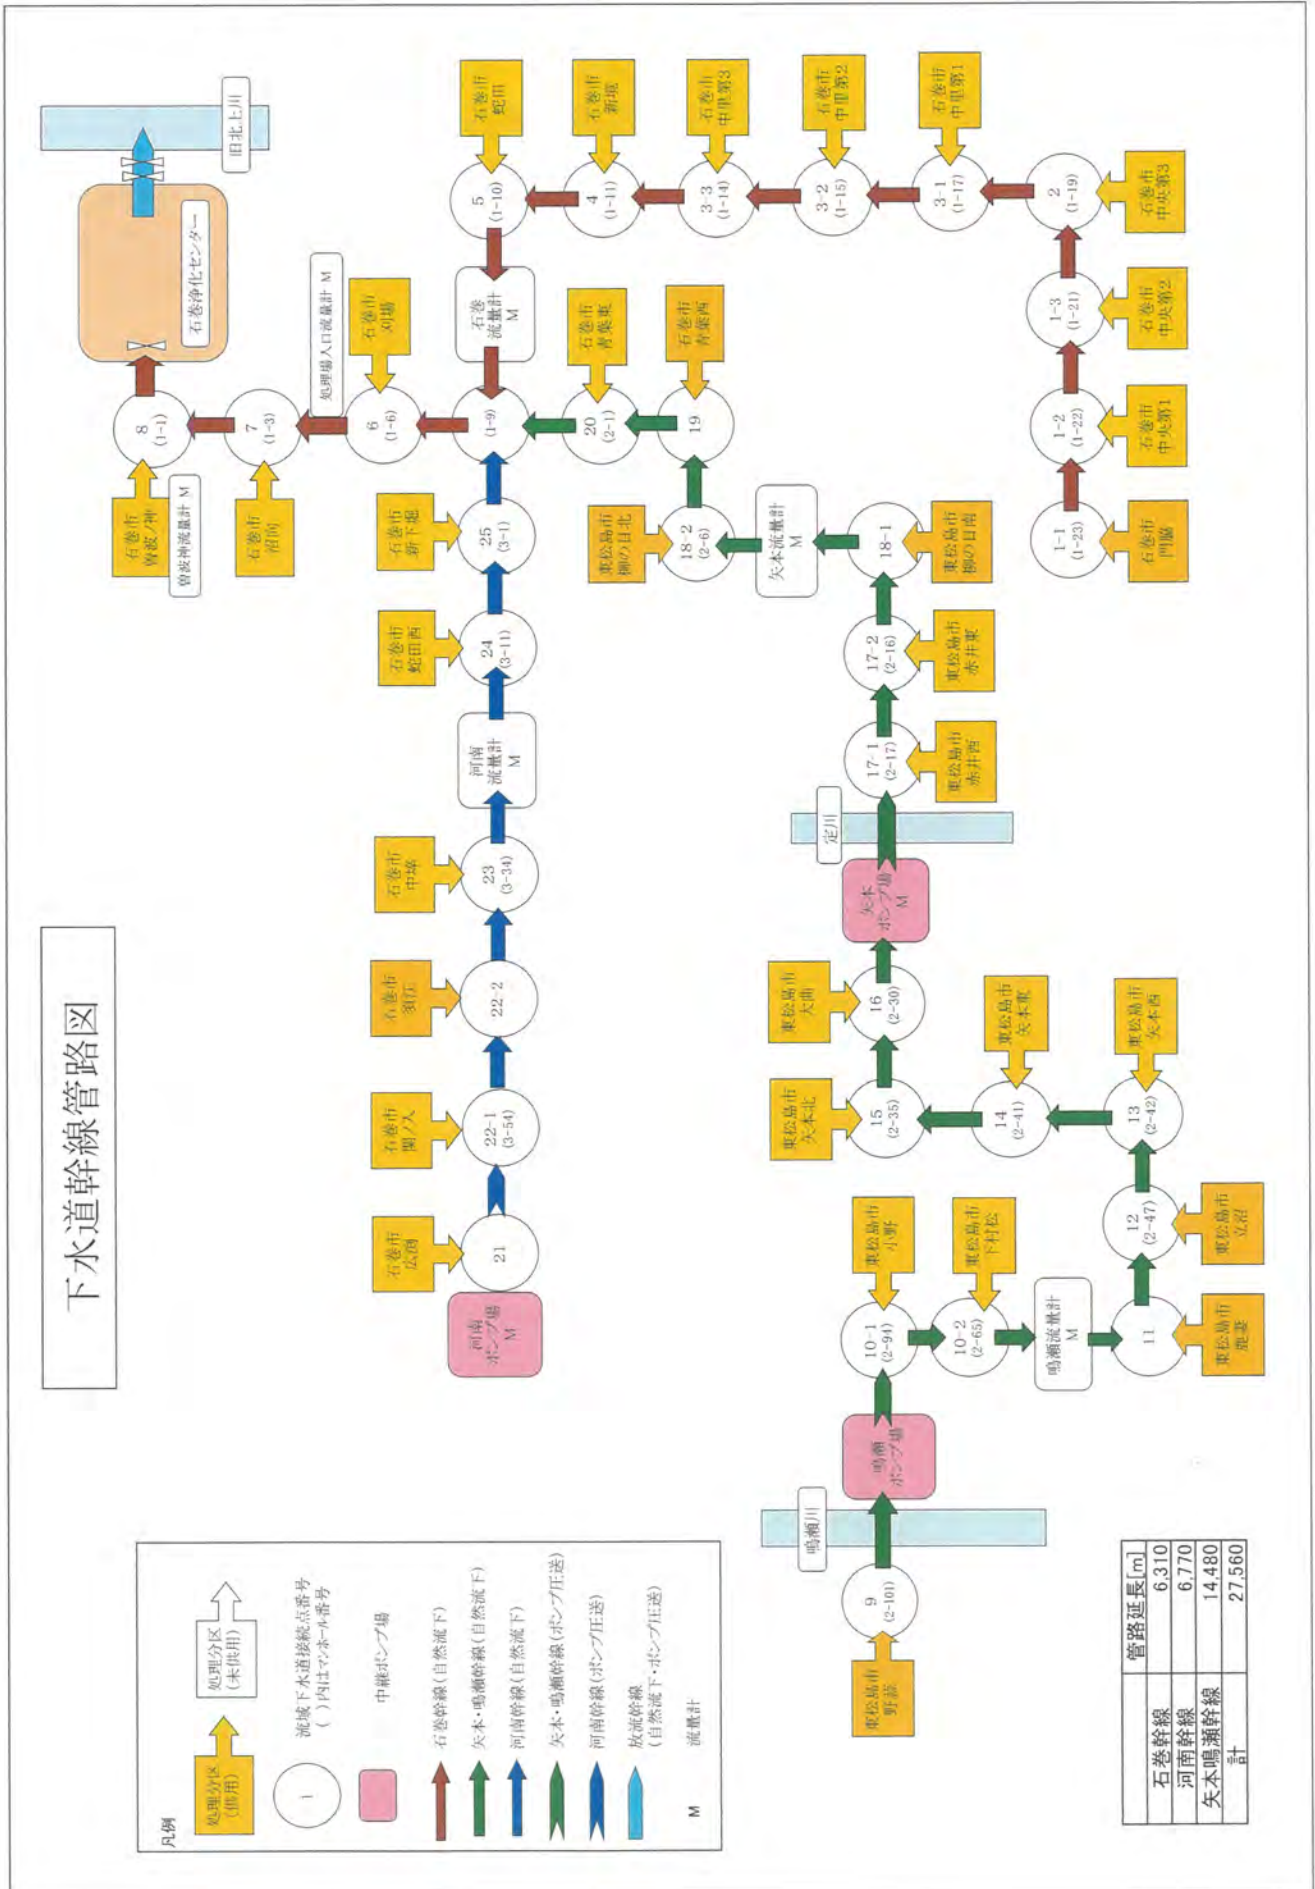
下水道幹線管路図

旧北上川
石巻浄化センター
曽波神流量計 M
石巻市 曽波ノ神
8 (1-1)
石巻市 沼向
7 (1-3)
処理場入口流量計 M
石巻市 対場
6 (1-6)
(1-9)
石巻 流量計 M
5 (1-10)
石巻市 蛇田
4 (1-11)
石巻市 新境
3-3 (1-14)
石巻市 中里第3
3-2 (1-15)
石巻市 中里第2
3-1 (1-17)
石巻市 中里第1
2 (1-19)
石巻市 中央第3
1-3 (1-21)
石巻市 中央第2
1-2 (1-22)
石巻市 中央第1
1-1 (1-23)
石巻市 門脇
20 (2-1)
石巻市 赤井東
19
石巻市 赤井西
18-2 (2-6)
東松島市 柳の目北
矢本流量計 M
18-1
東松島市 柳の目南
17-2 (2-16)
東松島市 赤井東
17-1 (2-17)
東松島市 赤井西
定川
矢本ポンプ場 M
16 (2-30)
東松島市 大曲
15 (2-35)
東松島市 矢本北
14 (2-41)
東松島市 矢本東
13 (2-42)
東松島市 矢本西
12 (2-47)
東松島市 立沼
11
東松島市 赤井
鳴瀬流量計 M
10-2 (2-65)
東松島市 下村松
10-1 (2-94)
東松島市 小野
鳴瀬ポンプ場
鳴瀬川
9 (2-101)
東松島市 野蒜
25 (3-1)
石巻市 新下堀
24 (3-11)
石巻市 蛇田西
河南 流量計 M
23 (3-34)
石巻市 中埣
22-2
石巻市 須江
22-1 (3-54)
石巻市 関ノ入
21
石巻市 広渕
河南ポンプ場 M

凡例
処理分区(供用)
処理分区(未供用)
流域下水道接続点番号 ( )内はマンホール番号
中継ポンプ場
石巻幹線(自然流下)
矢本・鳴瀬幹線(自然流下)
河南幹線(自然流下)
矢本・鳴瀬幹線(ポンプ圧送)
河南幹線(ポンプ圧送)
放流幹線 (自然流下・ポンプ圧送)
M 流量計

| | 管路延長[m] |
|---|---|
| 石巻幹線 | 6,310 |
| 河南幹線 | 6,770 |
| 矢本鳴瀬幹線 | 14,480 |
| 計 | 27,560 |